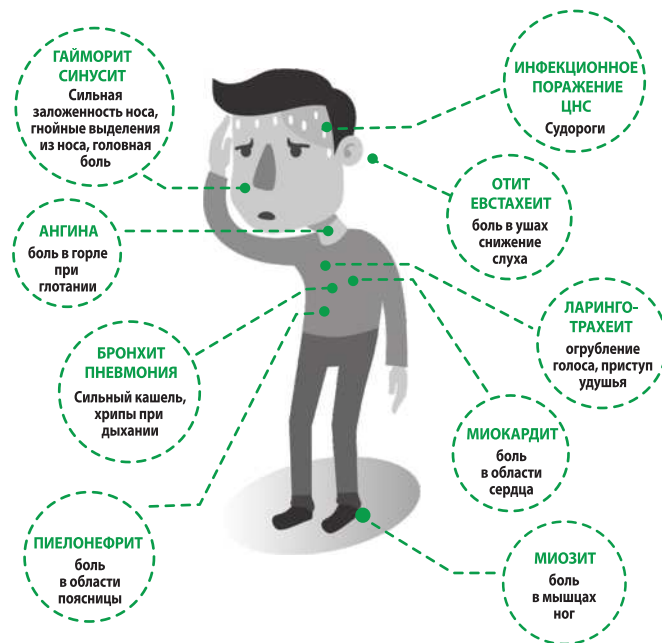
ГАЙМОРИТ
СИНУСИТ
Сильная заложенность носа, гнойные выделения из носа, головная боль

ИНФЕКЦИОННОЕ
ПОРАЖЕНИЕ
ЦНС
Судороги

ОТИТ
ЕВСТАХЕИТ
боль в ушах снижение слуха

АНГИНА
боль в горле при глотании

ЛАРИНГО-
ТРАХЕИТ
огрубление голоса, приступ удушья

БРОНХИТ
ПНЕВМОНИЯ
Сильный кашель, хрипы при дыхании

МИОКАРДИТ
боль в области сердца

ПИЕЛОНЕФРИТ
боль в области поясницы

МИОЗИТ
боль в мышцах ног